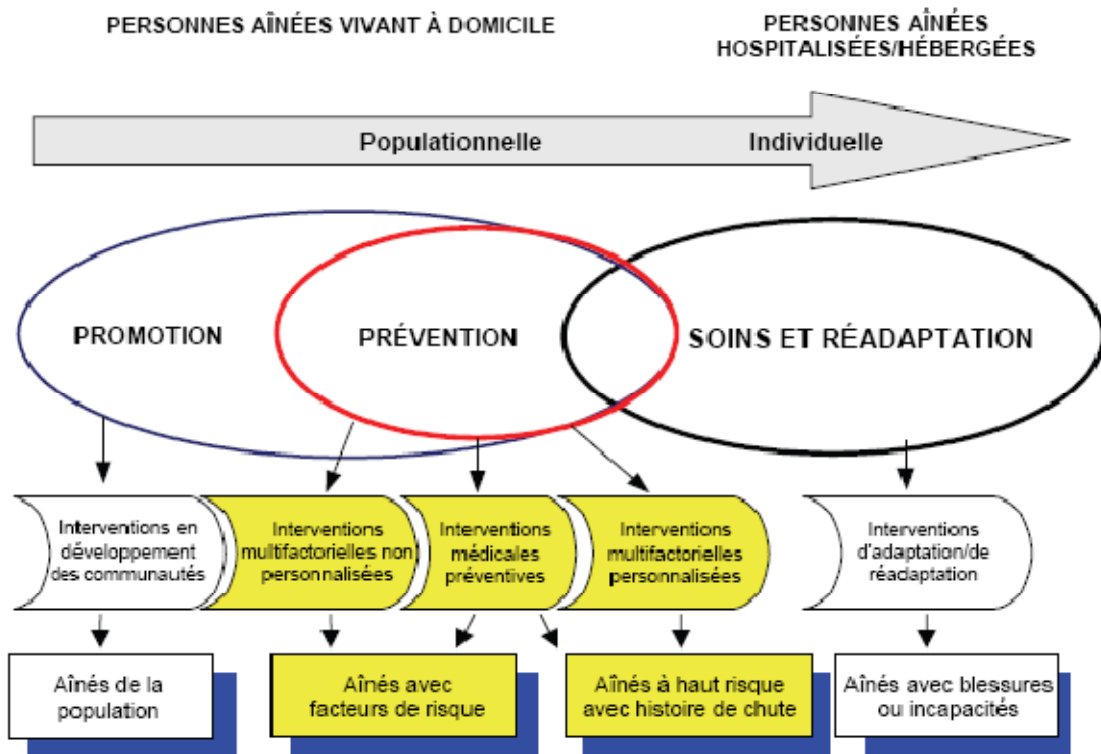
PERSONNES AÎNÉES VIVANT À DOMICILE

PERSONNES AÎNÉES HOSPITALISÉES/HÉBERGÉES

Populationnelle

Individuelle

PROMOTION

PRÉVENTION

SOINS ET RÉADAPTATION

Interventions en développement des communautés

Interventions multifactorielles non personnalisées

Interventions médicales préventives

Interventions multifactorielles personnalisées

Interventions d'adaptation/de réadaptation

Aînés de la population

Aînés avec facteurs de risque

Aînés à haut risque avec histoire de chute

Aînés avec blessures ou incapacités